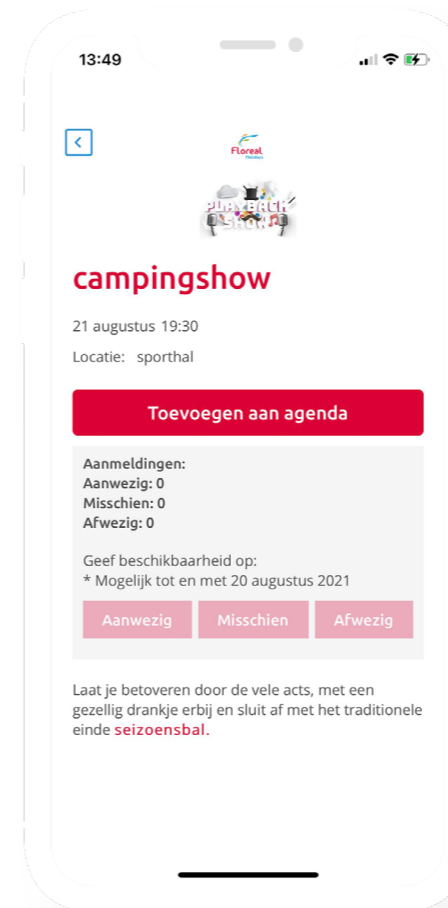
13:49

Floreal

PLAYBACK SHOW

campingshow

21 augustus 19:30

Locatie: sporthal

Toevoegen aan agenda

Aanmeldingen:
Aanwezig: 0
Misschien: 0
Afwezig: 0

Geef beschikbaarheid op:
* Mogelijk tot en met 20 augustus 2021

Aanwezig
Misschien
Afwezig

Laat je betoveren door de vele acts, met een gezellig drankje erbij en sluit af met het traditionele einde seizoensbal.